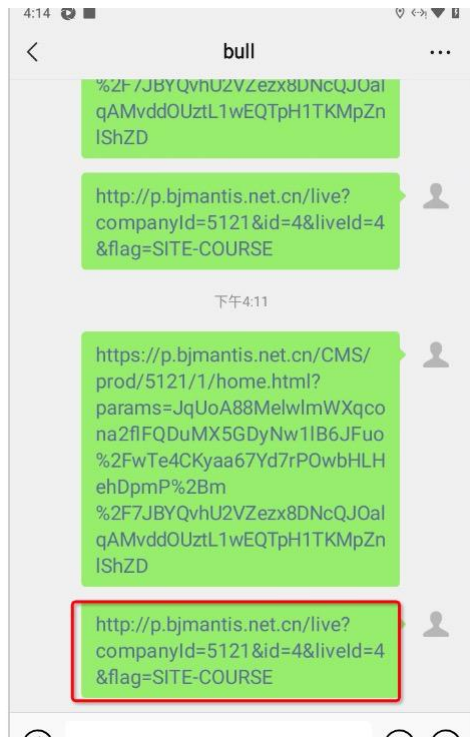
4:14

bull

...

%2F7JBYQvhU2VZezx8DNcQJOalqAMvddOUztL1wEQTpH1TKMpZnlShZD

http://p.bjmantis.net.cn/live?companyId=5121&id=4&liveId=4&flag=SITE-COURSE

下午4:11

https://p.bjmantis.net.cn/CMS/prod/5121/1/home.html?params=JqUoA88MelwlmWXqcona2flFQDuMX5GDyNw1lB6JFuo%2FwTe4CKyaa67Yd7rPOwbHLHehDpmP%2Bm%2F7JBYQvhU2VZezx8DNcQJOalqAMvddOUztL1wEQTpH1TKMpZnlShZD

http://p.bjmantis.net.cn/live?companyId=5121&id=4&liveId=4&flag=SITE-COURSE